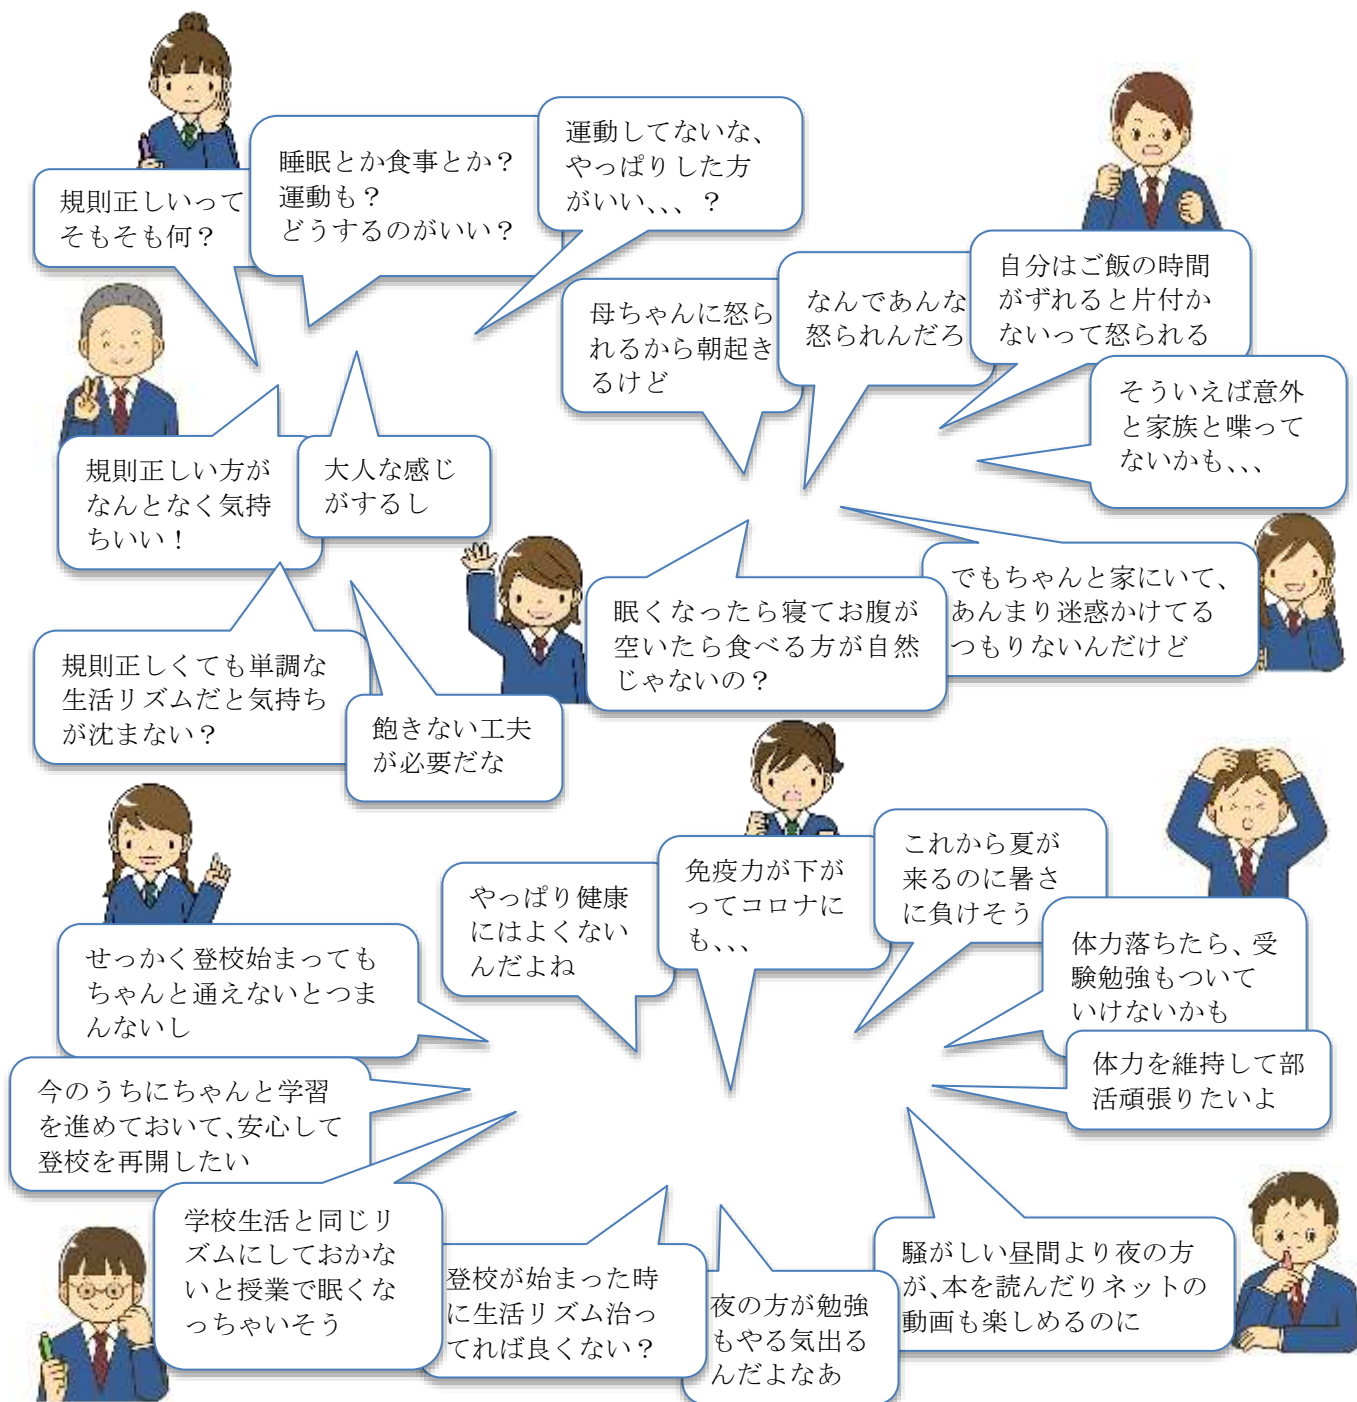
規則正しいってそもそも何？

睡眠とか食事とか？
運動も？
どうするのがいい？

運動してないな、やっぱりした方がいい、、、？

母ちゃんに怒られるから朝起きるけど

なんであんな怒られんだろ

自分はご飯の時間がずれると片付かないって怒られる

そういえば意外と家族と喋ってないかも、、、

規則正しい方がなんとなく気持ちいい！

大人な感じがするし

でもちゃんと家にいて、あんまり迷惑かけてるつもりないんだけど

眠くなったら寝てお腹が空いたら食べる方が自然じゃないの？

規則正しくても単調な生活リズムだと気持ちが沈まない？

飽きない工夫が必要だな

これから夏が来るのに暑さに負けそう

免疫力が下がってコロナにも、、、

やっぱり健康にはよくないんだよね

体力落ちたら、受験勉強もついていけないかも

せっかく登校始まってもちゃんと通えないとつまんないし

体力を維持して部活頑張りたいよ

今のうちにちゃんと学習を進めておいて、安心して登校を再開したい

学校生活と同じリズムにしておかないと授業で眠くなっちゃいそう

登校が始まった時に生活リズム治ってれば良くない？

夜の方が勉強もやる気出るんだよなあ

騒がしい昼間より夜の方が、本を読んだりネットの動画も楽しめるのに